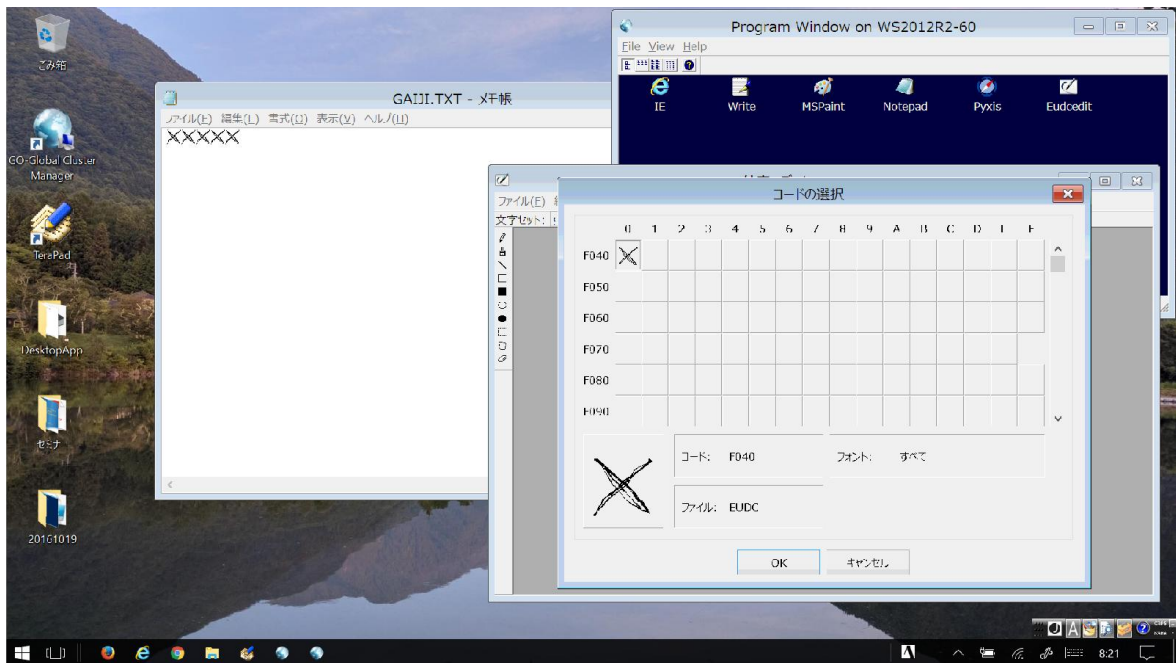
ごみ箱

GO-Global Cluster Manager

TeraPad

DesktopApp

セミナ

20161019

GAIJI.TXT - メモ帳

ファイル(F) 編集(E) 書式(O) 表示(V) ヘルプ(H)

XXXXX

Program Window on WS2012R2-60

File View Help

IE

Write

MSPaint

Notepad

Pyxis

Eudcedit

ファイル(F)

文字セット:

コードの選択

| | 0 | 1 | 2 | 3 | 4 | 5 | 6 | 7 | 8 | 9 | A | B | C | D | E | F |
|---|---|---|---|---|---|---|---|---|---|---|---|---|---|---|---|---|
| F040 | X | | | | | | | | | | | | | | | |
| F050 | | | | | | | | | | | | | | | | |
| F060 | | | | | | | | | | | | | | | | |
| F070 | | | | | | | | | | | | | | | | |
| F080 | | | | | | | | | | | | | | | | |
| F090 | | | | | | | | | | | | | | | | |

コード: F040

フォント: すべて

ファイル: EUDC

OK

キャンセル

8:21